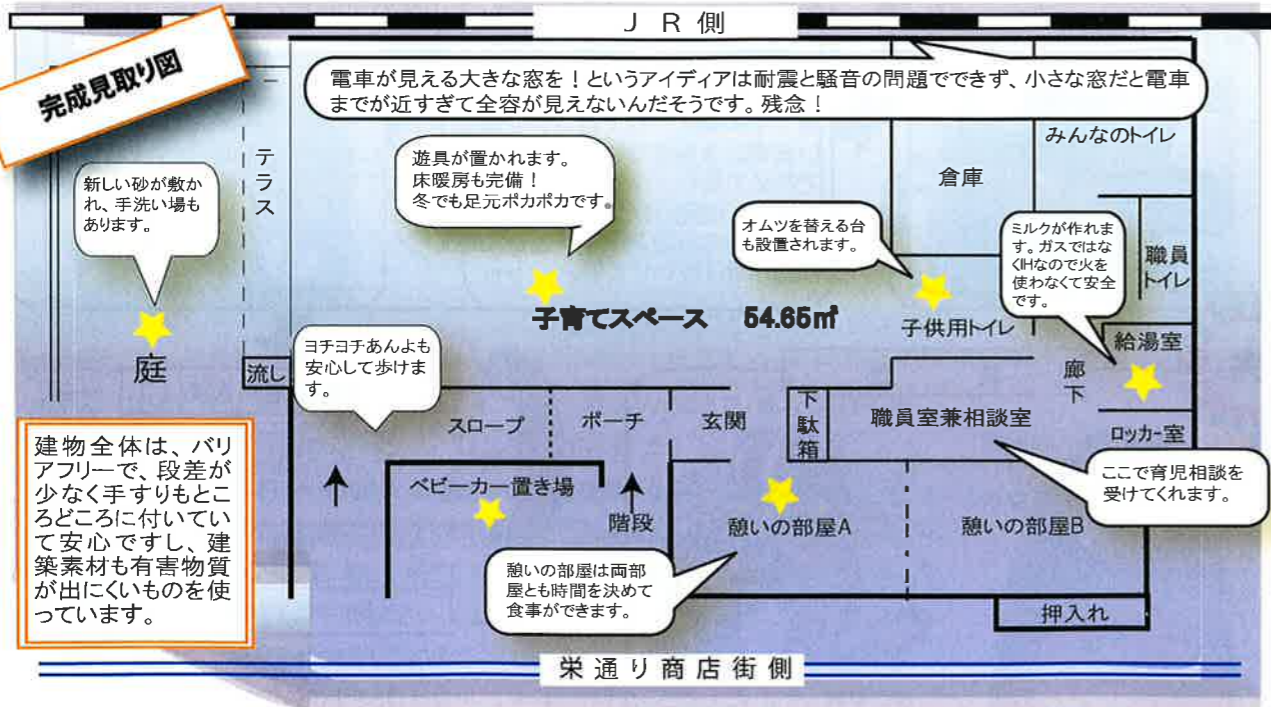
完成見取り図

ＪＲ側

電車が見える大きな窓を！というアイディアは耐震と騒音の問題でできず、小さな窓だと電車までが近すぎて全容が見えないんだそうです。残念！

みんなのトイレ

倉庫

新しい砂が敷かれ、手洗い場もあります。

テラス

遊具が置かれます。床暖房も完備！冬でも足元ポカポカです。

オムツを替える台も設置されます。

ミルクが作れます。ガスではなくIHなので火を使わなくて安全です。

職員トイレ

子育てスペース　54.65㎡

子供用トイレ

給湯室

庭

流し

ヨチヨチあんよも安心して歩けます。

廊下

スロープ

ポーチ

玄関

下駄箱

職員室兼相談室

ロッカー室

建物全体は、バリアフリーで、段差が少なく手すりもところどころに付いていて安心ですし、建築素材も有害物質が出にくいものを使っています。

ベビーカー置き場

階段

憩いの部屋A

憩いの部屋B

ここで育児相談を受けてくれます。

憩いの部屋は両部屋とも時間を決めて食事ができます。

押入れ

栄通り商店街側